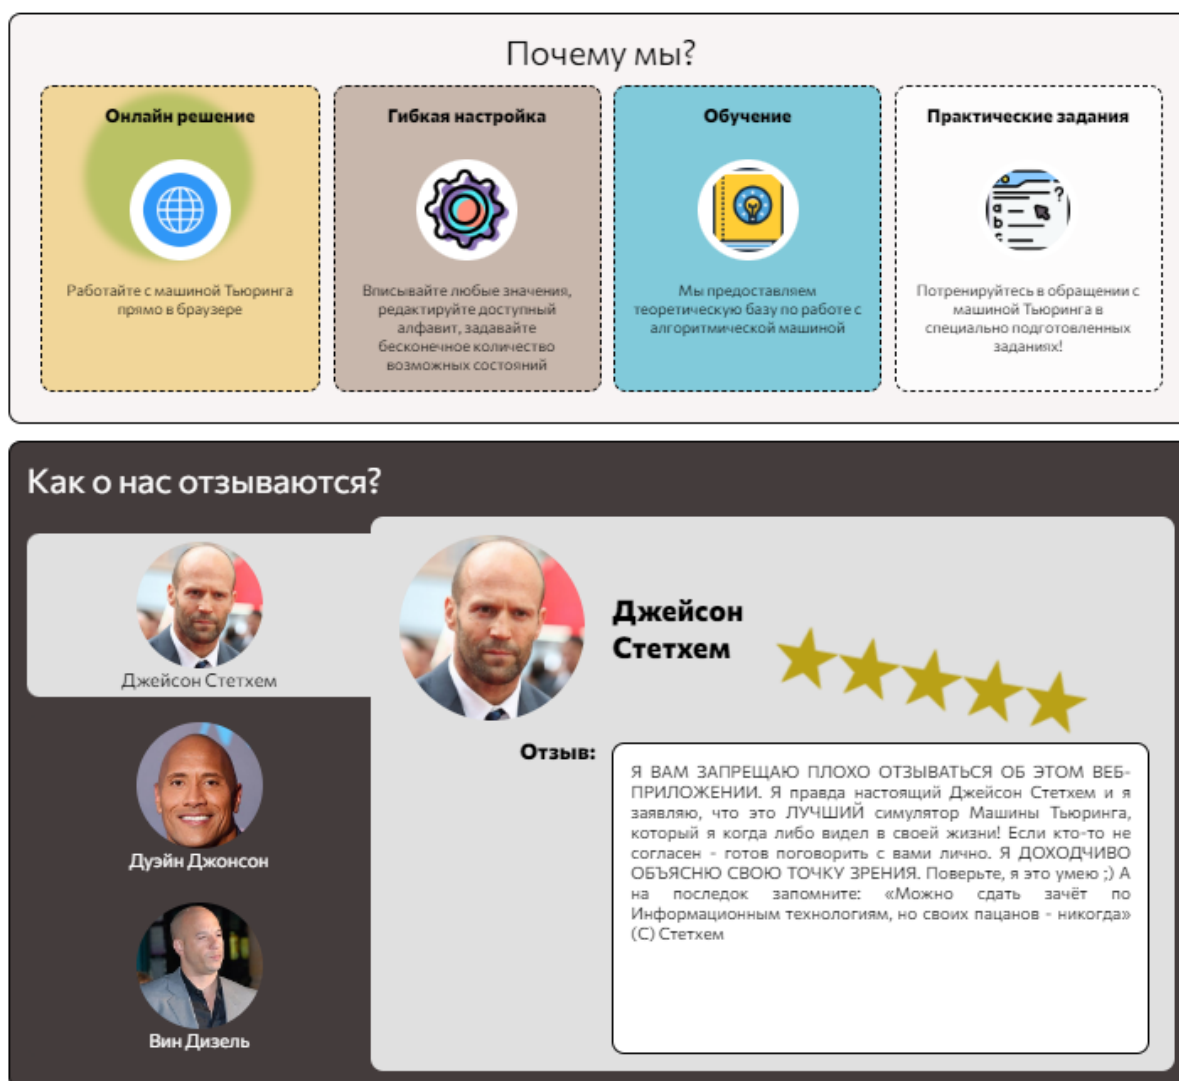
Почему мы?

Онлайн решение

Работайте с машиной Тьюринга прямо в браузере

Гибкая настройка

Вписывайте любые значения, редактируйте доступный алфавит, задавайте бесконечное количество возможных состояний

Обучение

Мы предоставляем теоретическую базу по работе с алгоритмической машиной

Практические задания

Потренируйтесь в обращении с машиной Тьюринга в специально подготовленных заданиях!

Как о нас отзываются?

Джейсон Стетхем

Дуэйн Джонсон

Вин Дизель

Джейсон Стетхем

Отзыв:

Я ВАМ ЗАПРЕЩАЮ ПЛОХО ОТЗЫВАТЬСЯ ОБ ЭТОМ ВЕБ-ПРИЛОЖЕНИИ. Я правда настоящий Джейсон Стетхем и я заявляю, что это ЛУЧШИЙ симулятор Машины Тьюринга, который я когда либо видел в своей жизни! Если кто-то не согласен - готов поговорить с вами лично. Я ДОХОДЧИВО ОБЪЯСНЮ СВОЮ ТОЧКУ ЗРЕНИЯ. Поверьте, я это умею ;) А на последок запомните: «Можно сдать зачёт по Информационным технологиям, но своих пацанов - никогда» (С) Стетхем